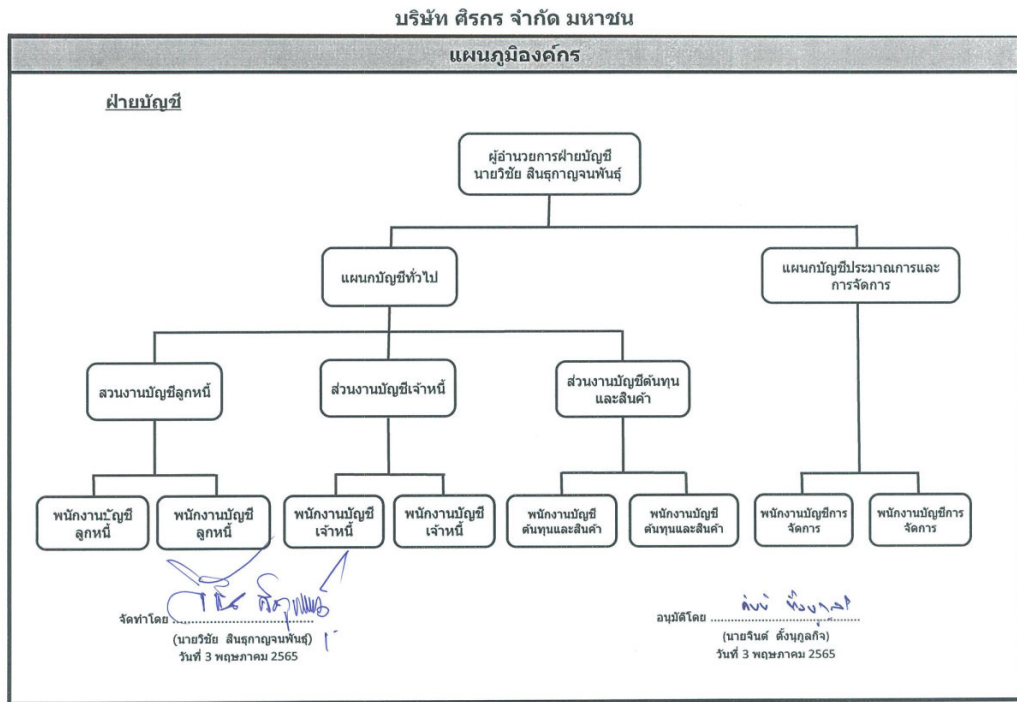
บริษัท ศิรกร จำกัด มหาชน

แผนภูมิองค์กร

ฝ่ายบัญชี

ผู้อำนวยการฝ่ายบัญชี
นายวิชัย สินธุกาญจนพันธุ์

แผนกบัญชีทั่วไป

แผนกบัญชีประมาณการและการจัดการ

สวนงานบัญชีลูกหนี้

ส่วนงานบัญชีเจ้าหนี้

ส่วนงานบัญชีต้นทุนและสินค้า

พนักงานบัญชีลูกหนี้

พนักงานบัญชีลูกหนี้

พนักงานบัญชีเจ้าหนี้

พนักงานบัญชีเจ้าหนี้

พนักงานบัญชีต้นทุนและสินค้า

พนักงานบัญชีต้นทุนและสินค้า

พนักงานบัญชีการจัดการ

พนักงานบัญชีการจัดการ

จัดทำโดย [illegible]
(นายวิชัย สินธุกาญจนพันธุ์)
วันที่ 3 พฤษภาคม 2565

อนุมัติโดย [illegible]
(นายจินต์ ตั้งนุกูลกิจ)
วันที่ 3 พฤษภาคม 2565